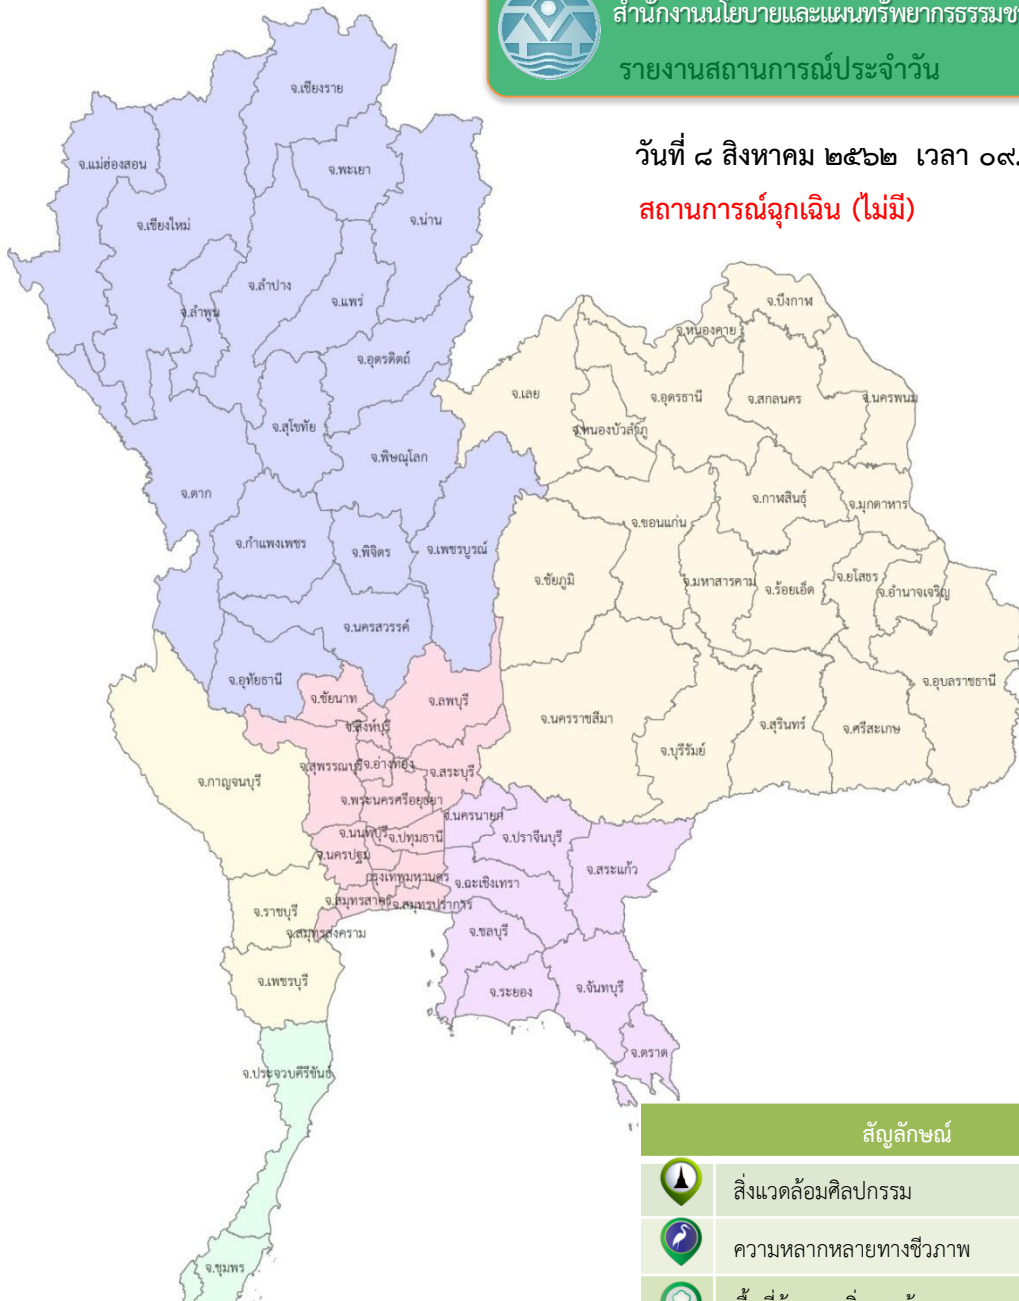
สำนักงานนโยบายและแผนทรัพยากรธรรมช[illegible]
รายงานสถานการณ์ประจำวัน

วันที่ ๘ สิงหาคม ๒๕๖๒ เวลา ๐๙.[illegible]
สถานการณ์ฉุกเฉิน (ไม่มี)

จ.เชียงราย
จ.แม่ฮ่องสอน
จ.พะเยา
จ.เชียงใหม่
จ.น่าน
จ.ลำปาง
จ.ลำพูน
จ.แพร่
จ.อุตรดิตถ์
จ.สุโขทัย
จ.พิษณุโลก
จ.ตาก
จ.กำแพงเพชร
จ.พิจิตร
จ.เพชรบูรณ์
จ.นครสวรรค์
จ.อุทัยธานี
จ.บึงกาฬ
จ.หนองคาย
จ.เลย
จ.อุดรธานี
จ.สกลนคร
จ.นครพนม
จ.หนองบัวลำภู
จ.กาฬสินธุ์
จ.มุกดาหาร
จ.ขอนแก่น
จ.ชัยภูมิ
จ.มหาสารคาม
จ.ร้อยเอ็ด
จ.ยโสธร
จ.อำนาจเจริญ
จ.อุบลราชธานี
จ.ชัยนาท
จ.ลพบุรี
จ.สิงห์บุรี
จ.นครราชสีมา
จ.สุรินทร์
จ.ศรีสะเกษ
จ.บุรีรัมย์
จ.สุพรรณบุรี
จ.อ่างทอง
จ.สระบุรี
จ.กาญจนบุรี
จ.พระนครศรีอยุธยา
จ.นครนายก
จ.นนทบุรี
จ.ปทุมธานี
จ.ปราจีนบุรี
จ.นครปฐม
จ.สระแก้ว
กรุงเทพมหานคร
จ.ฉะเชิงเทรา
จ.ราชบุรี
จ.สมุทรสาคร
จ.สมุทรปราการ
จ.สมุทรสงคราม
จ.ชลบุรี
จ.เพชรบุรี
จ.ระยอง
จ.จันทบุรี
จ.ตราด
จ.ประจวบคีรีขันธ์
จ.ชุมพร

สัญลักษณ์
สิ่งแวดล้อมศิลปกรรม
ความหลากหลายทางชีวภาพ
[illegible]